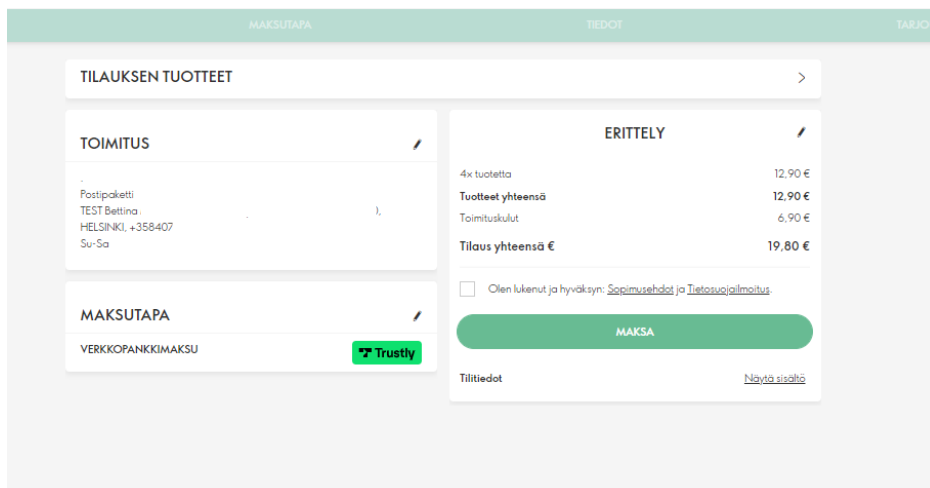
MAKSUTAPA TIEDOT TARJO

TILAUKSEN TUOTTEET >

TOIMITUS

Postipaketti
TEST Bettina ),
HELSINKI, +358407
Su-Sa

MAKSUTAPA

VERKKOPANKKIMAKSU Trustly

ERITTELY

| | |
|---|---|
| 4x tuotetta | 12,90 € |
| Tuotteet yhteensä | 12,90 € |
| Toimituskulut | 6,90 € |
| Tilaus yhteensä € | 19,80 € |

Olen lukenut ja hyväksyn: Sopimusehdot ja Tietosuojailmoitus.

MAKSA

Tilitiedot Näytä sisältö